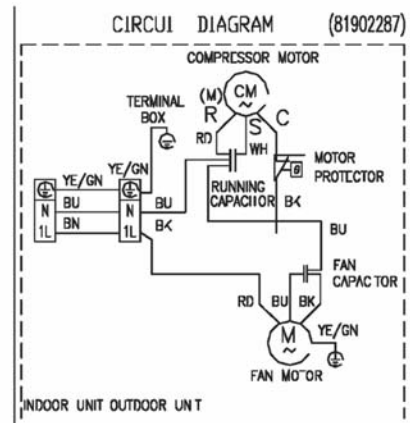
CIRCUI DIAGRAM (81902287)

COMPRESSOR MOTOR

(M) CM ~ R S C

TERMINAL BOX

RD WH

MOTOR PROTECTOR

YE/GN YE/GN

N BU N BU

1L BN 1L BK

RUNNING CAPACIIOR BK

BU

FAN CAPACTOR

RD BU BK

M ~

YE/GN

FAN MOTOR

INDOOR UNIT OUTDOOR UNT